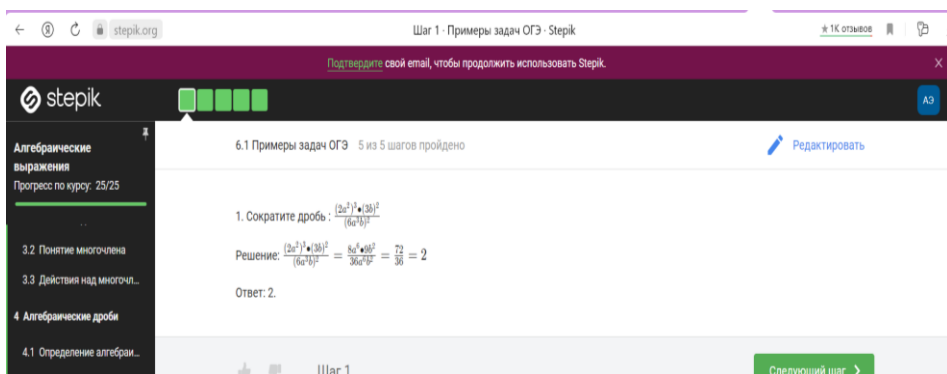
stepik.org

Шаг 1 · Примеры задач ОГЭ · Stepik

★1К отзывов

Подтвердите свой email, чтобы продолжить использовать Stepik.

stepik

АЭ

Алгебраические выражения

Прогресс по курсу: 25/25

3.2 Понятие многочлена

3.3 Действия над многочл...

4 Алгебраические дроби

4.1 Определение алгебраи...

6.1 Примеры задач ОГЭ 5 из 5 шагов пройдено

Редактировать

1. Сократите дробь : $\frac{(2a^2)^3 \bullet (3b)^2}{(6a^3b)^2}$

Решение: $\frac{(2a^2)^3 \bullet (3b)^2}{(6a^3b)^2} = \frac{8a^6 \bullet 9b^2}{36a^6b^2} = \frac{72}{36} = 2$

Ответ: 2.

Шаг 1

Следующий шаг